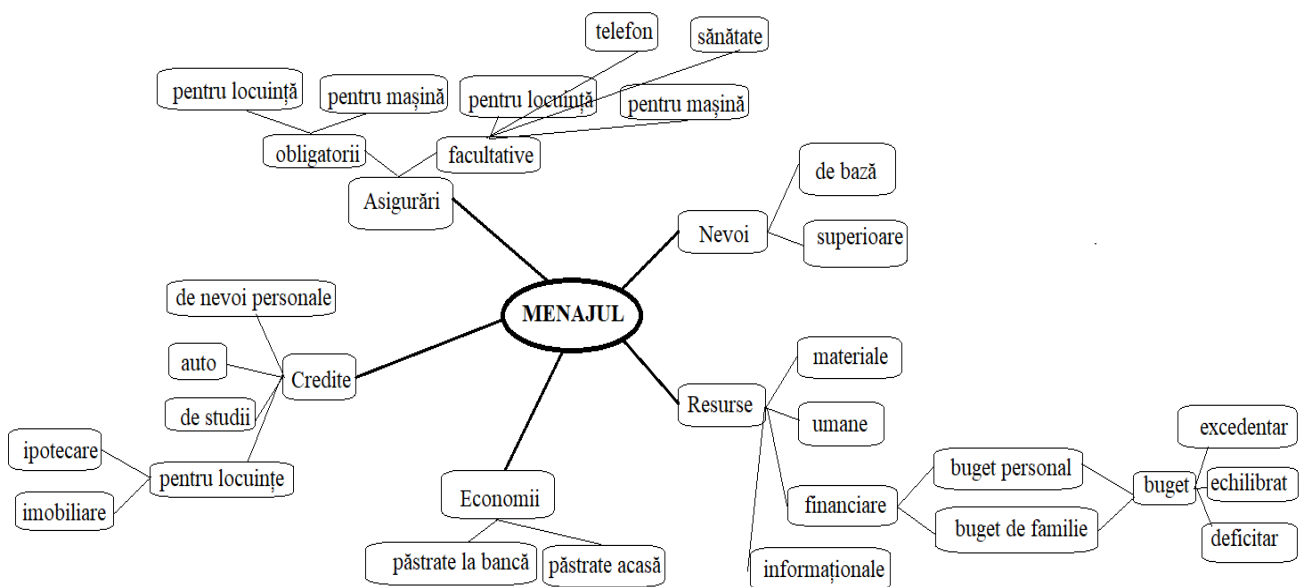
MENAJUL

Asigurări
obligatorii
pentru locuință
pentru mașină
facultative
telefon
sănătate
pentru locuință
pentru mașină

Nevoi
de bază
superioare

Resurse
materiale
umane
financiare
buget personal
buget de familie
buget
excedentar
echilibrat
deficitar
informaționale

Economii
păstrate la bancă
păstrate acasă

Credite
de nevoi personale
auto
de studii
pentru locuințe
ipotecare
imobiliare